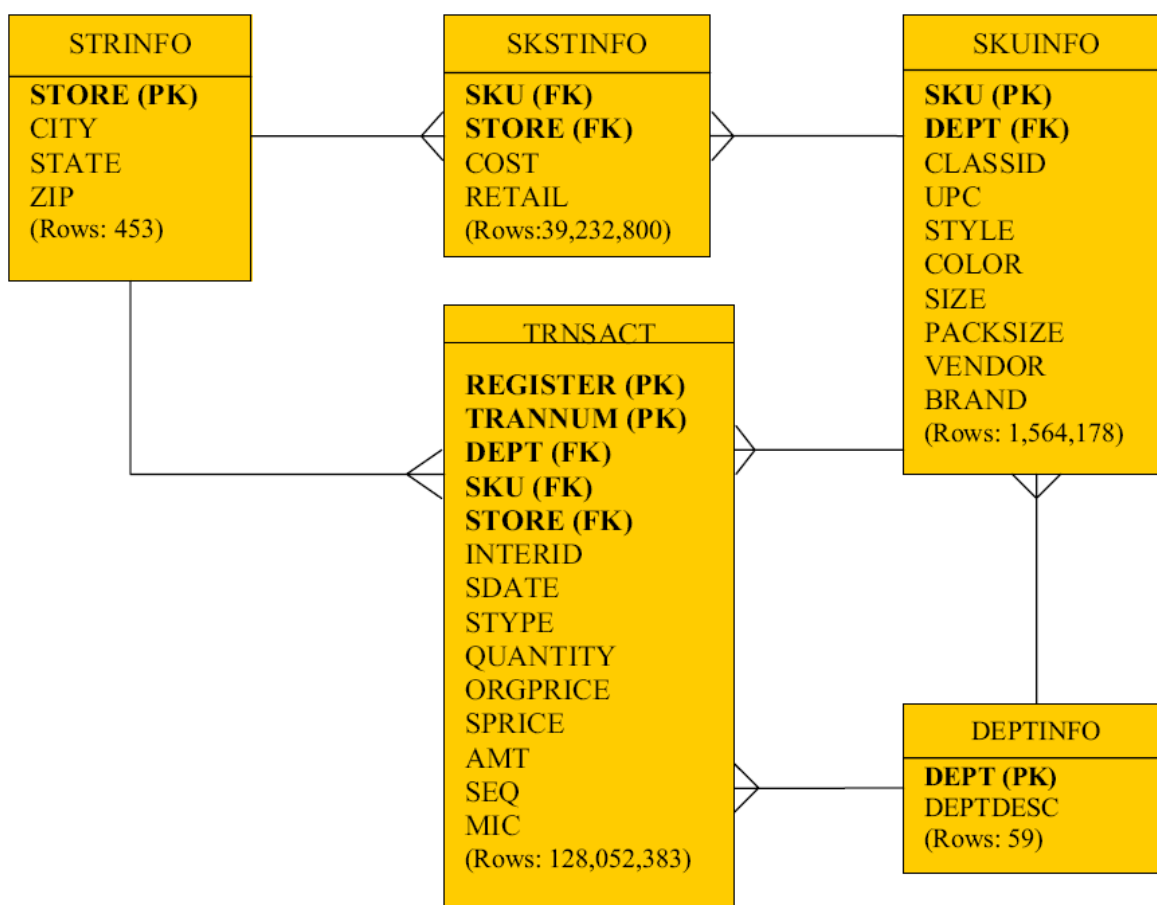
STRINFO

STORE (PK)
CITY
STATE
ZIP
(Rows: 453)

SKSTINFO

SKU (FK)
STORE (FK)
COST
RETAIL
(Rows:39,232,800)

SKUINFO

SKU (PK)
DEPT (FK)
CLASSID
UPC
STYLE
COLOR
SIZE
PACKSIZE
VENDOR
BRAND
(Rows: 1,564,178)

TRNSACT

REGISTER (PK)
TRANNUM (PK)
DEPT (FK)
SKU (FK)
STORE (FK)
INTERID
SDATE
STYPE
QUANTITY
ORGPRICE
SPRICE
AMT
SEQ
MIC
(Rows: 128,052,383)

DEPTINFO

DEPT (PK)
DEPTDESC
(Rows: 59)